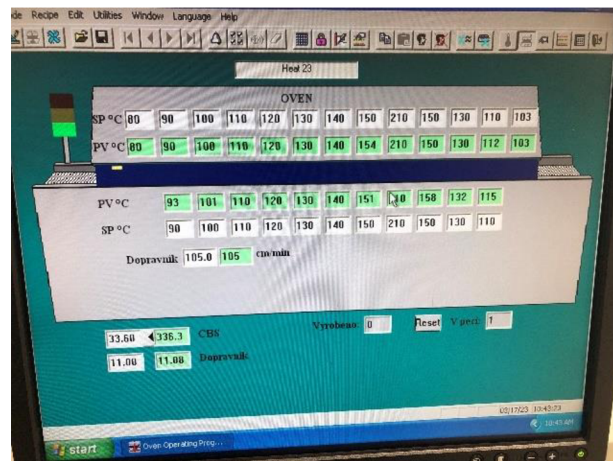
de Recipe Edit Utilities Window Language Help

Heat 23

OVEN

| SP °C | 80 | 90 | 100 | 110 | 120 | 130 | 140 | 150 | 210 | 150 | 130 | 110 | 103 |
|---|---|---|---|---|---|---|---|---|---|---|---|---|---|
| PV °C | 80 | 90 | 100 | 110 | 120 | 130 | 140 | 154 | 210 | 150 | 138 | 112 | 103 |

| PV °C | 93 | 101 | 110 | 120 | 130 | 140 | 151 | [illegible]0 | 158 | 132 | 115 |
|---|---|---|---|---|---|---|---|---|---|---|---|
| SP °C | 90 | 100 | 110 | 120 | 130 | 140 | 150 | 210 | 150 | 130 | 110 |

Dopravnik 105.0 105 cm/min

33.60 336.3 CBS

Vyrobeno 0 Reset V peci 1

11.00 11.08 Dopravnik

09/17/23 10:42:73

10:43 AM

start Oven Operating Prog...